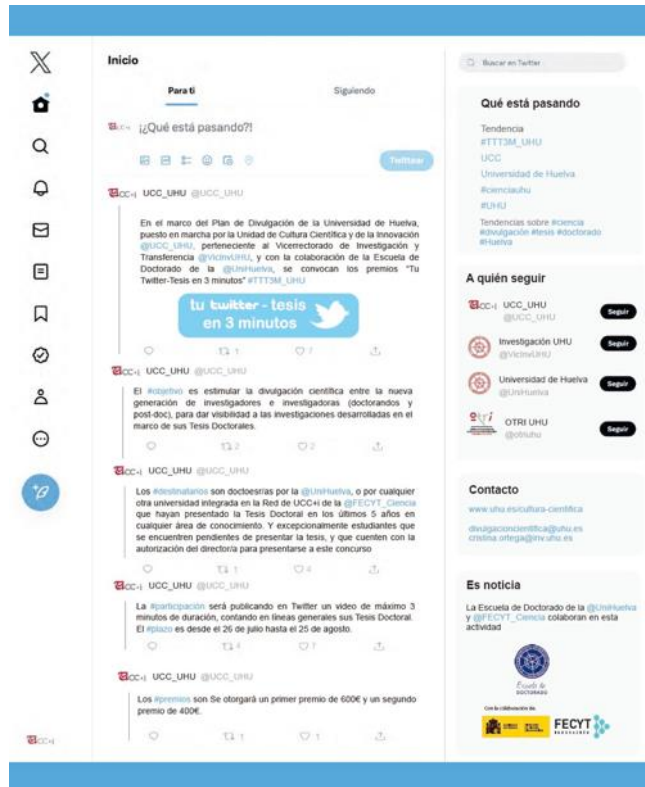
Inicio

Para ti

Siguiendo

¡¿Qué está pasando?!

Twittear

UCC_UHU @UCC_UHU

En el marco del Plan de Divulgación de la Universidad de Huelva, puesto en marcha por la Unidad de Cultura Científica y de la Innovación @UCC_UHU, perteneciente al Vicerrectorado de Investigación y Transferencia @VicInvUHU, y con la colaboración de la Escuela de Doctorado de la @UniHuelva, se convocan los premios "Tu Twitter-Tesis en 3 minutos" #TTT3M_UHU

tu twitter - tesis en 3 minutos

1 7

UCC_UHU @UCC_UHU

El #objetivo es estimular la divulgación científica entre la nueva generación de investigadores e investigadoras (doctorandos y post-doc), para dar visibilidad a las investigaciones desarrolladas en el marco de sus Tesis Doctorales.

2 2

UCC_UHU @UCC_UHU

Los #destinatarios son doctoes/ras por la @UniHuelva, o por cualquier otra universidad integrada en la Red de UCC+i de la @FECYT_Ciencia que hayan presentado la Tesis Doctoral en los últimos 5 años en cualquier área de conocimiento. Y excepcionalmente estudiantes que se encuentren pendientes de presentar la tesis, y que cuenten con la autorización del director/a para presentarse a este concurso

1 4

UCC_UHU @UCC_UHU

La #participación será publicando en Twitter un video de máximo 3 minutos de duración, contando en líneas generales sus Tesis Doctoral. El #plazo es desde el 26 de julio hasta el 25 de agosto.

4 7

UCC_UHU @UCC_UHU

Los #premios son Se otorgará un primer premio de 600€ y un segundo premio de 400€.

1 1

Buscar en Twitter

Qué está pasando

Tendencia
#TTT3M_UHU
UCC
Universidad de Huelva
#cienciauhu
#UHU
Tendencias sobre #ciencia #divulgación #tesis #doctorado #Huelva

A quién seguir

UCC_UHU @UCC_UHU Seguir
Investigación UHU @VicInvUHU Seguir
Universidad de Huelva @UniHuelva Seguir
OTRI UHU @otriuhu Seguir

Contacto

www.uhu.es/cultura-cientifica
divulgacioncientifica@uhu.es
cristina.ortega@inv.uhu.es

Es noticia

La Escuela de Doctorado de la @UniHuelva y @FECYT_Ciencia colaboran en esta actividad

Escuela de Doctorado

Con la colaboración de:

FECYT